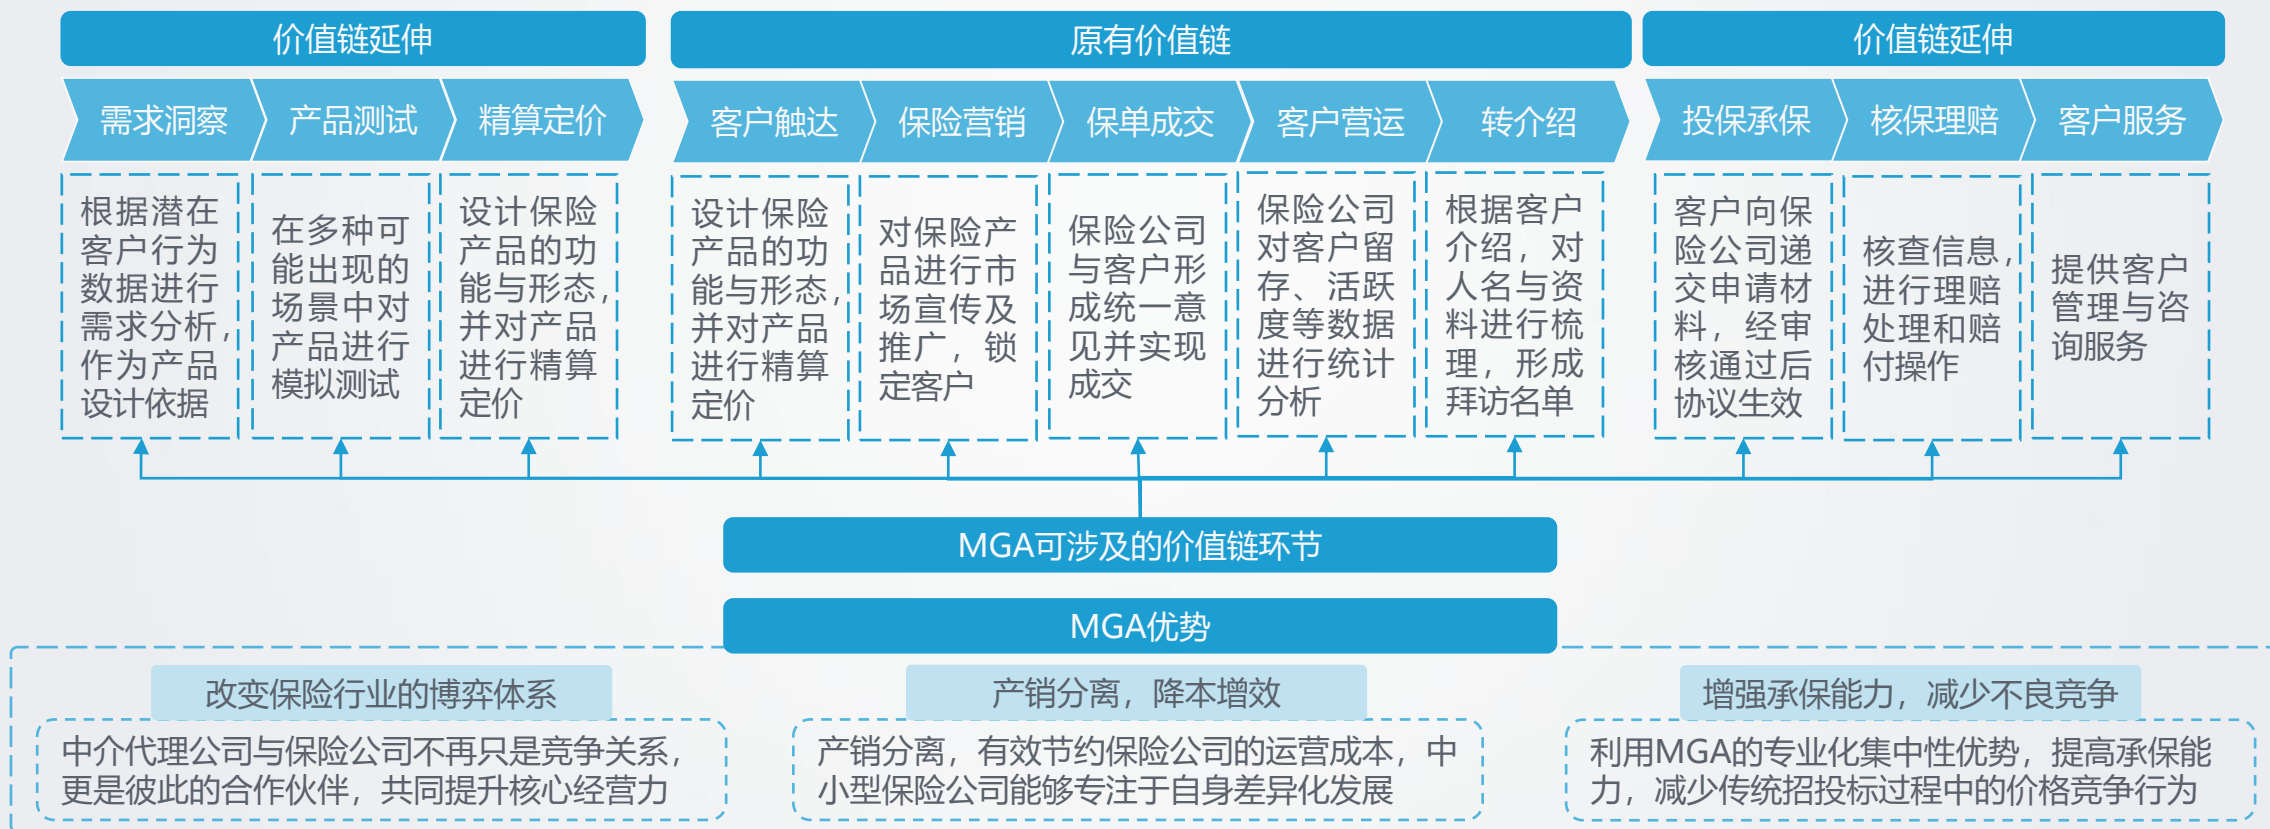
价值链延伸

原有价值链

价值链延伸

需求洞察

产品测试

精算定价

客户触达

保险营销

保单成交

客户营运

转介绍

投保承保

核保理赔

客户服务

根据潜在客户行为数据进行需求分析，作为产品设计依据

在多种可能出现的场景中对产品进行模拟测试

设计保险产品的功能与形态，并对产品进行精算定价

设计保险产品的功能与形态，并对产品进行精算定价

对保险产品进行市场宣传及推广，锁定客户

保险公司与客户形成统一意见并实现成交

保险公司对客户留存、活跃度等数据进行统计分析

根据客户介绍，对人名与资料进行梳理，形成拜访名单

客户向保险公司递交申请材料，经审核通过后协议生效

核查信息，进行理赔处理和赔付操作

提供客户管理与咨询服务

MGA可涉及的价值链环节

MGA优势

改变保险行业的博弈体系

中介代理公司与保险公司不再只是竞争关系，更是彼此的合作伙伴，共同提升核心经营力

产销分离，降本增效

产销分离，有效节约保险公司的运营成本，中小型保险公司能够专注于自身差异化发展

增强承保能力，减少不良竞争

利用MGA的专业化集中性优势，提高承保能力，减少传统招投标过程中的价格竞争行为